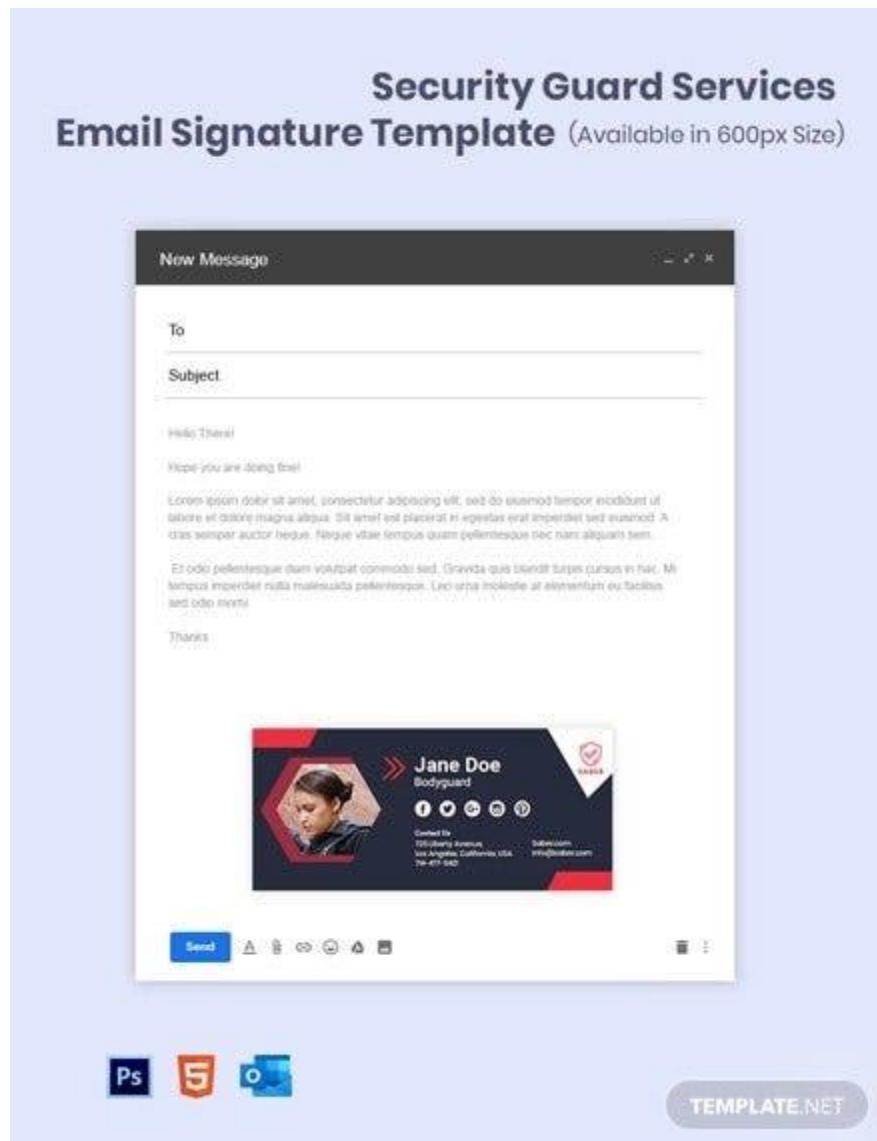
Security Guard Services
Email Signature Template (Available in 600px Size)

New Message

To

Subject

Hello There!

Hope you are doing fine!

Lorem ipsum dolor sit amet, consectetur adipiscing elit, sed do eiusmod tempor incididunt ut labore et dolore magna aliqua. Sit amet est placerat in egestas erat imperdiet sed euismod. A cras semper auctor neque. Neque vitae tempus quam pellentesque nec nam aliquam sem.

Et odio pellentesque diam volutpat commodo sed. Gravida quis blandit turpis cursus in hac. Mi tempus imperdiet nulla malesuada pellentesque. Leo urna molestie at elementum eu facilisis sed odio morbi.

Thanks

Jane Doe
Bodyguard

Contact Us
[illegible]
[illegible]

Send

Ps

TEMPLATE.NET